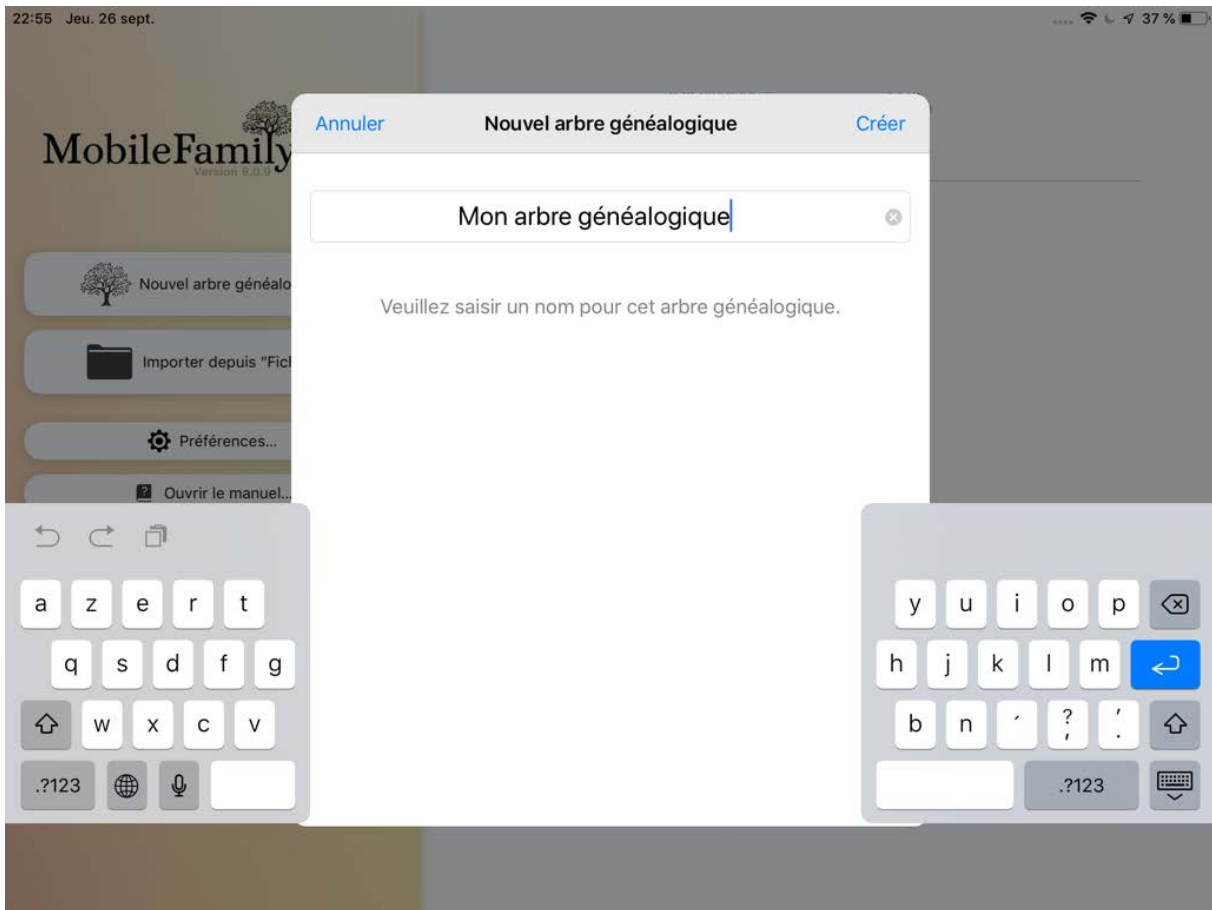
22:55 Jeu. 26 sept.

37 %

MobileFamily
Version 9.0.9

Nouvel arbre généalo

Importer depuis "Fic

Préférences...

Ouvrir le manuel...

Annuler

Nouvel arbre généalogique

Créer

Mon arbre généalogique

Veuillez saisir un nom pour cet arbre généalogique.

a z e r t
q s d f g
w x c v
.?123

y u i o p
h j k l m
b n ´ ? , ' .
.?123